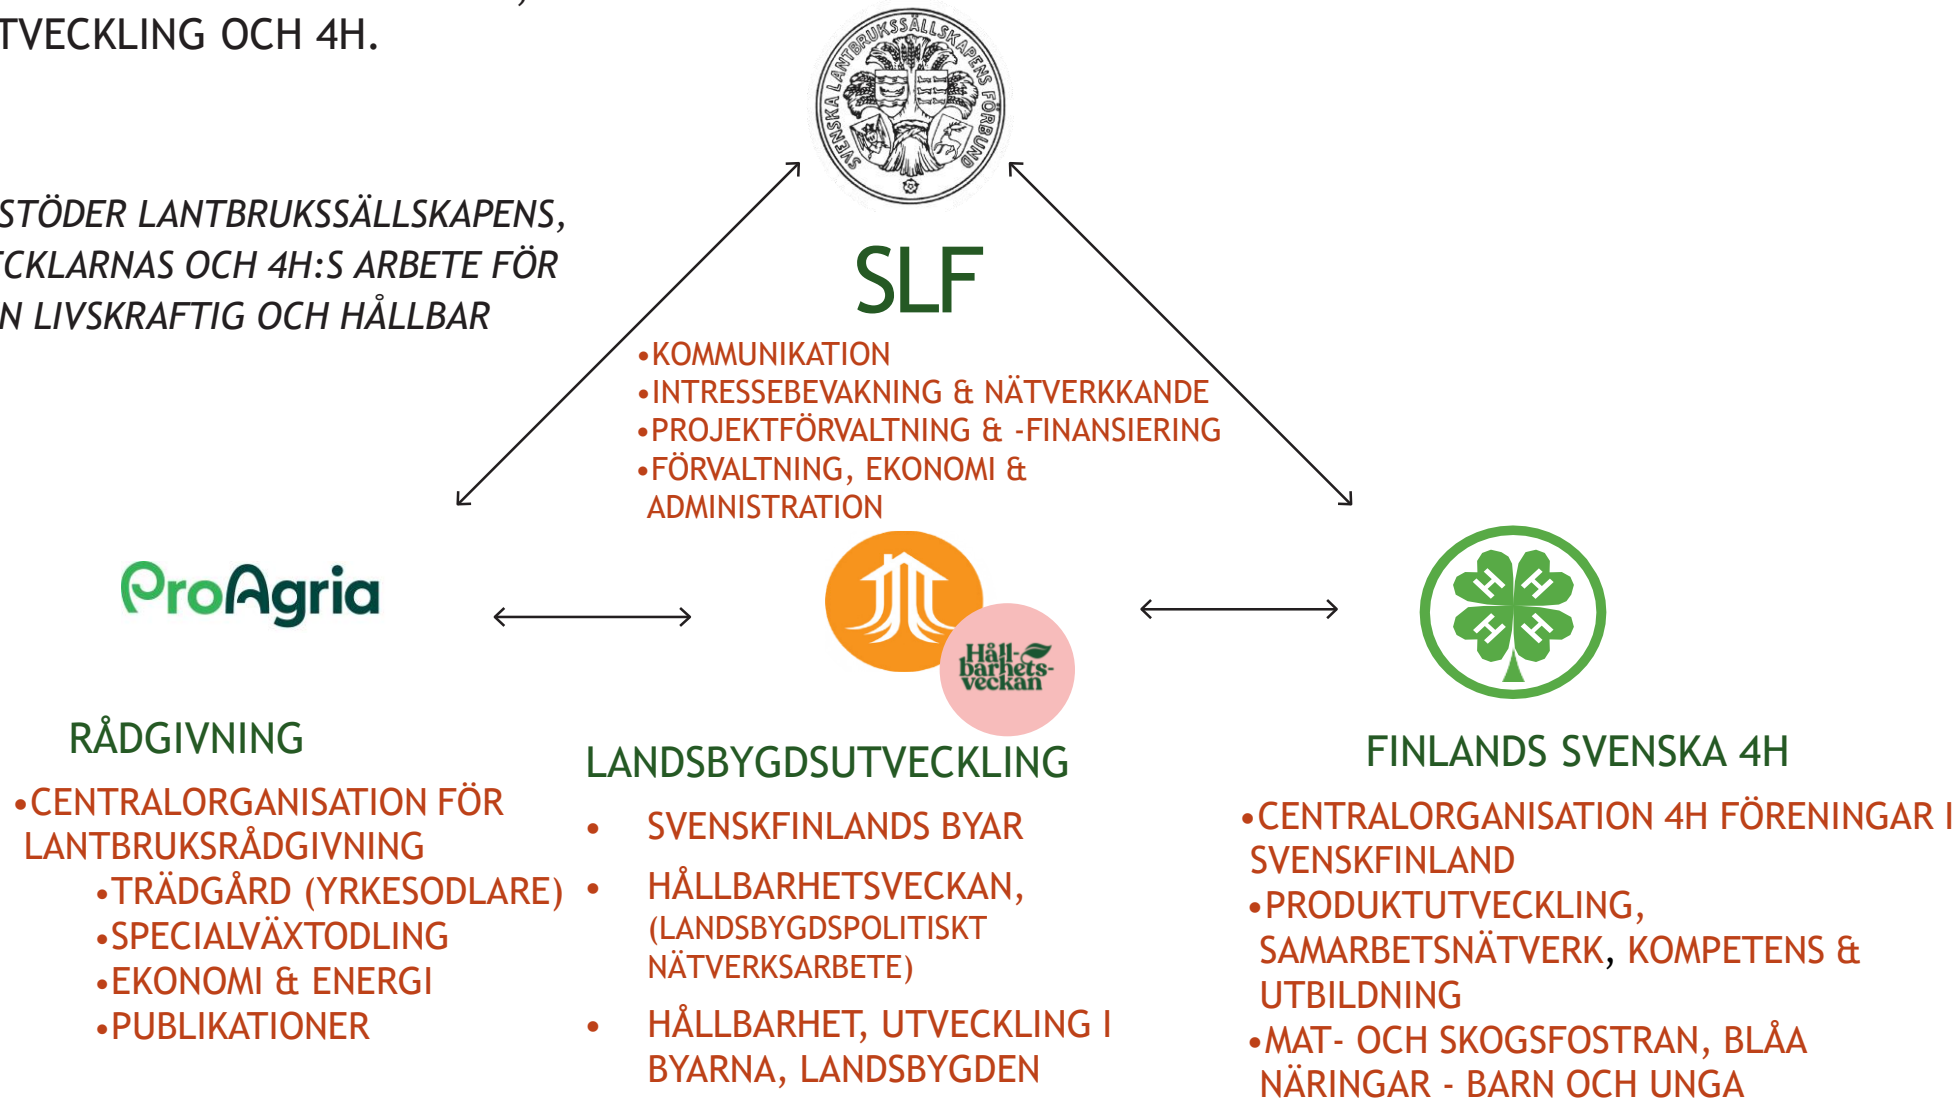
TVECKLING OCH 4H.

STÖDER LANTBRUKSSÄLLSKAPENS, CKLARNAS OCH 4H:S ARBETE FÖR N LIVSKRAFTIG OCH HÅLLBAR

SVENSKA LANTBRUKSSÄLLSKAPENS FÖRBUND

SLF

•KOMMUNIKATION
•INTRESSEBEVAKNING & NÄTVERKKANDE
•PROJEKTFÖRVALTNING & -FINANSIERING
•FÖRVALTNING, EKONOMI & ADMINISTRATION

ProAgria

Håll-barhets-veckan

RÅDGIVNING

•CENTRALORGANISATION FÖR LANTBRUKSRÅDGIVNING
•TRÄDGÅRD (YRKESODLARE)
•SPECIALVÄXTODLING
•EKONOMI & ENERGI
•PUBLIKATIONER

LANDSBYGDSUTVECKLING

• SVENSKFINLANDS BYAR
• HÅLLBARHETSVECKAN, (LANDSBYGDSPOLITISKT NÄTVERKSARBETE)
• HÅLLBARHET, UTVECKLING I BYARNA, LANDSBYGDEN

FINLANDS SVENSKA 4H

•CENTRALORGANISATION 4H FÖRENINGAR I SVENSKFINLAND
•PRODUKTUTVECKLING, SAMARBETSNÄTVERK, KOMPETENS & UTBILDNING
•MAT- OCH SKOGSFOSTRAN, BLÅA NÄRINGAR - BARN OCH UNGA